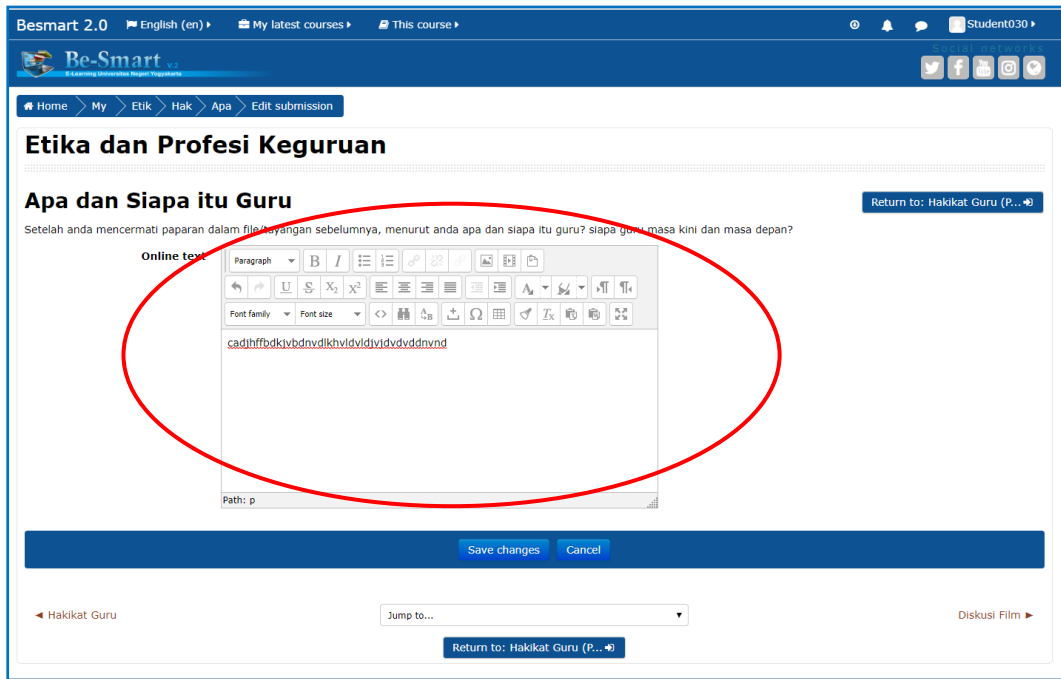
Besmart 2.0 English (en) My latest courses This course Student030

Be-Smart v.2
E-Learning Universitas Negeri Yogyakarta

Social networks

Home My Etik Hak Apa Edit submission

Etika dan Profesi Keguruan

Apa dan Siapa itu Guru

Return to: Hakikat Guru (P...

Setelah anda mencermati paparan dalam file/tayangan sebelumnya, menurut anda apa dan siapa itu guru? siapa guru masa kini dan masa depan?

Online text

Paragraph

Font family Font size

cadjhffbdkjvbdnvdlkhvldvldjvjdvdvddnvnd

Path: p

Save changes Cancel

◄ Hakikat Guru

Jump to...

Diskusi Film ►

Return to: Hakikat Guru (P...